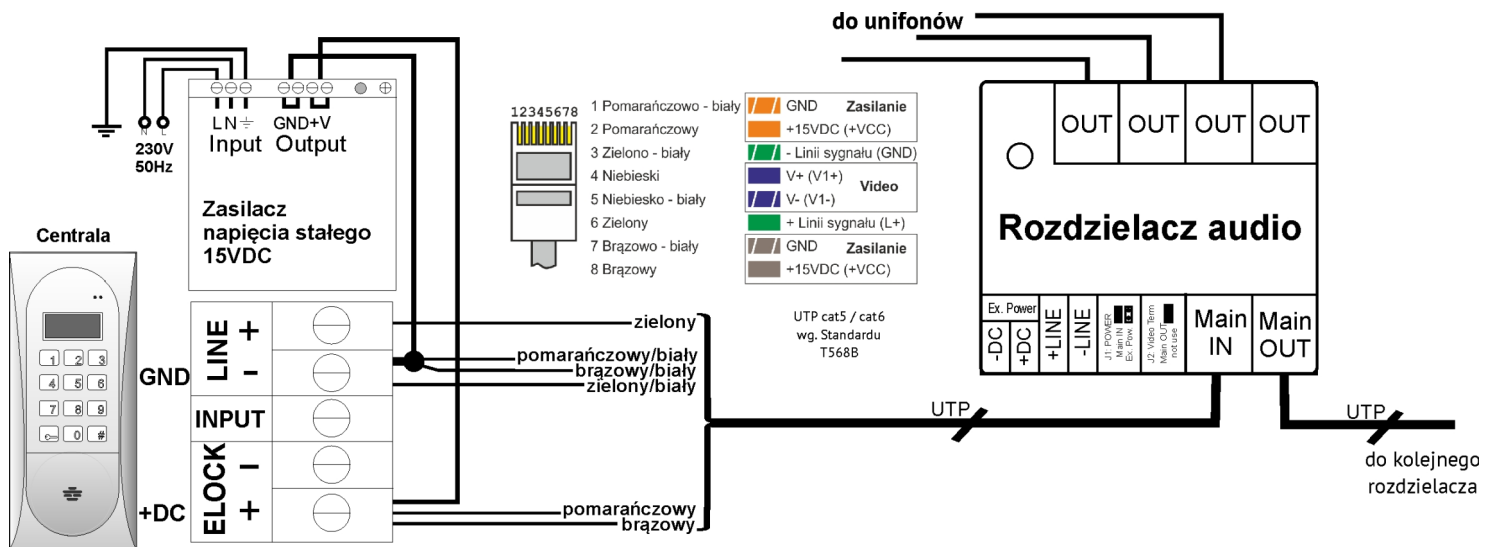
do unifonów

L N ⏚
Input
GND +V
Output

N L
230V
50Hz

Zasilacz napięcia stałego 15VDC

12345678

1 Pomarańczowo - biały | GND | Zasilanie
2 Pomarańczowy | +15VDC (+VCC)
3 Zielono - biały | - Linii sygnału (GND)
4 Niebieski | V+ (V1+) | Video
5 Niebiesko - biały | V- (V1-)
6 Zielony | + Linii sygnału (L+)
7 Brązowo - biały | GND | Zasilanie
8 Brązowy | +15VDC (+VCC)

OUT OUT OUT OUT

Rozdzielacz audio

Ex. Power
-DC +DC +LINE -LINE
J1 POWER Main IN Ex. Pow
J2: Video Term Main OUT not use
Main IN
Main OUT

Centrala

1 2 3
4 5 6
7 8 9
0 #

GND
LINE +
-
INPUT
ELOCK -
+
+DC

zielony
pomarańczowy/biały
brązowy/biały
zielony/biały

UTP cat5 / cat6
wg. Standardu
T568B

UTP
UTP

pomarańczowy
brązowy

do kolejnego rozdzielacza